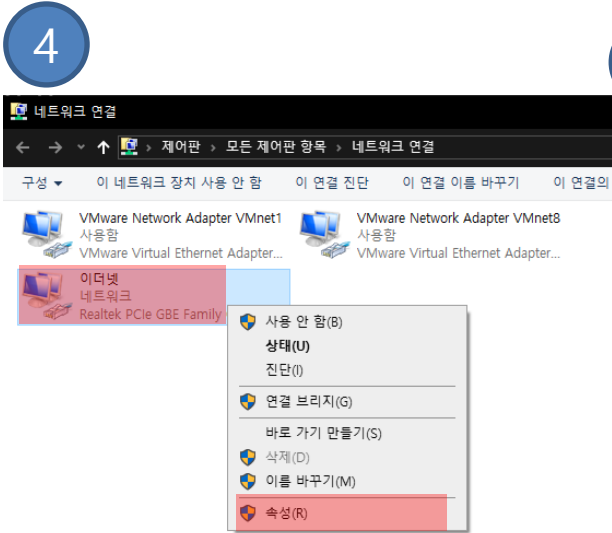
4

네트워크 연결

제어판 › 모든 제어판 항목 › 네트워크 연결

구성 ▾ 이 네트워크 장치 사용 안 함 이 연결 진단 이 연결 이름 바꾸기 이 연결의

VMware Network Adapter VMnet1
사용함
VMware Virtual Ethernet Adapter...

VMware Network Adapter VMnet8
사용함
VMware Virtual Ethernet Adapter...

이더넷
네트워크
Realtek PCIe GBE Family

사용 안 함(B)
상태(U)
진단(I)
연결 브리지(G)
바로 가기 만들기(S)
삭제(D)
이름 바꾸기(M)
속성(R)